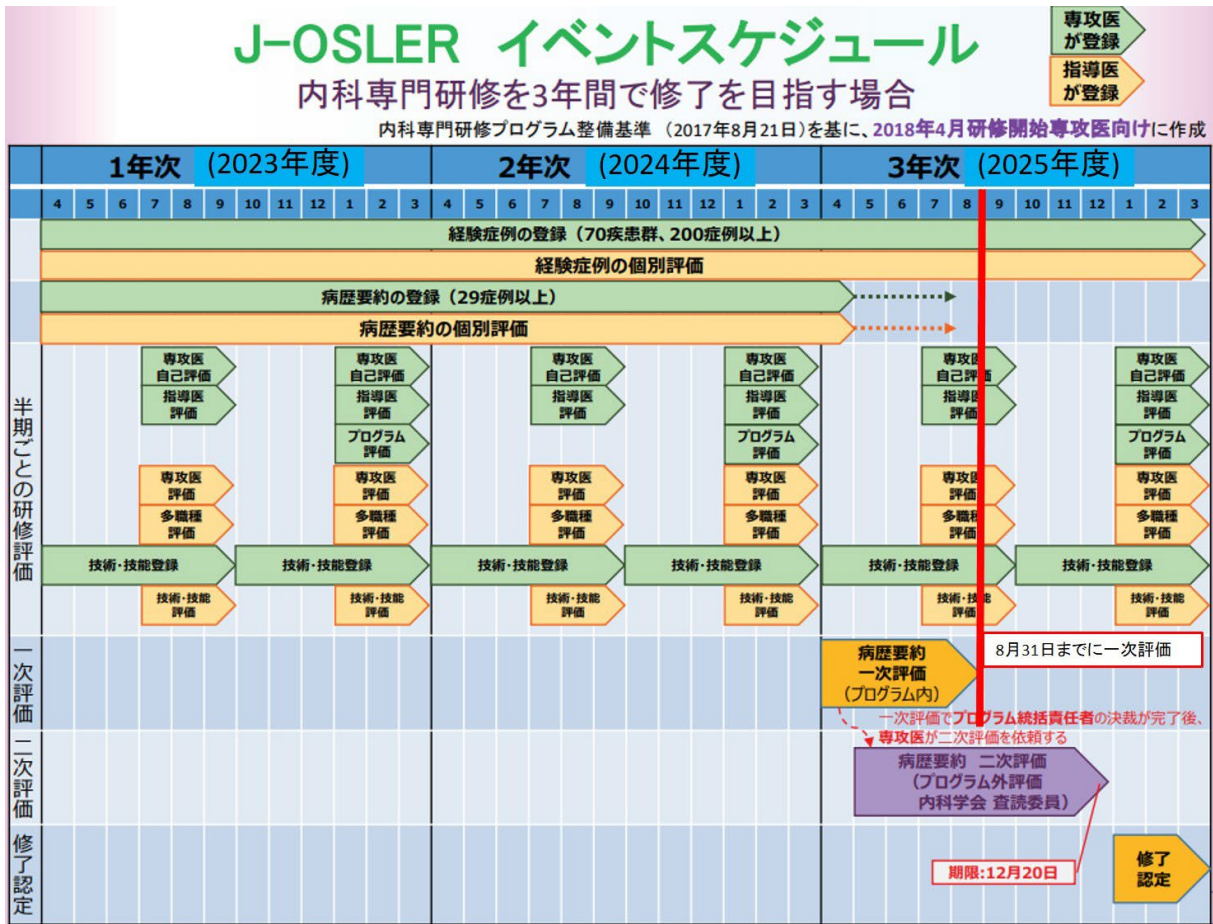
J-OSLER イベントスケジュール
内科専門研修を3年間で修了を目指す場合

専攻医が登録
指導医が登録

内科専門研修プログラム整備基準（2017年8月21日）を基に、2018年4月研修開始専攻医向けに作成

1年次 (2023年度)
2年次 (2024年度)
3年次 (2025年度)

4 5 6 7 8 9 10 11 12 1 2 3 4 5 6 7 8 9 10 11 12 1 2 3 4 5 6 7 8 9 10 11 12 1 2 3

経験症例の登録（70疾患群、200症例以上）
経験症例の個別評価
病歴要約の登録（29症例以上）
病歴要約の個別評価

半期ごとの研修評価

専攻医自己評価
指導医評価
プログラム評価
専攻医評価
多職種評価
技術・技能登録
技術・技能評価

専攻医自己評価
指導医評価
プログラム評価
専攻医評価
多職種評価
技術・技能登録
技術・技能評価

一次評価
病歴要約一次評価（プログラム内）
8月31日までに一次評価
一次評価でプログラム統括責任者の決裁が完了後、専攻医が二次評価を依頼する

二次評価
病歴要約 二次評価（プログラム外評価 内科学会 査読委員）

修了認定
期限:12月20日
修了認定